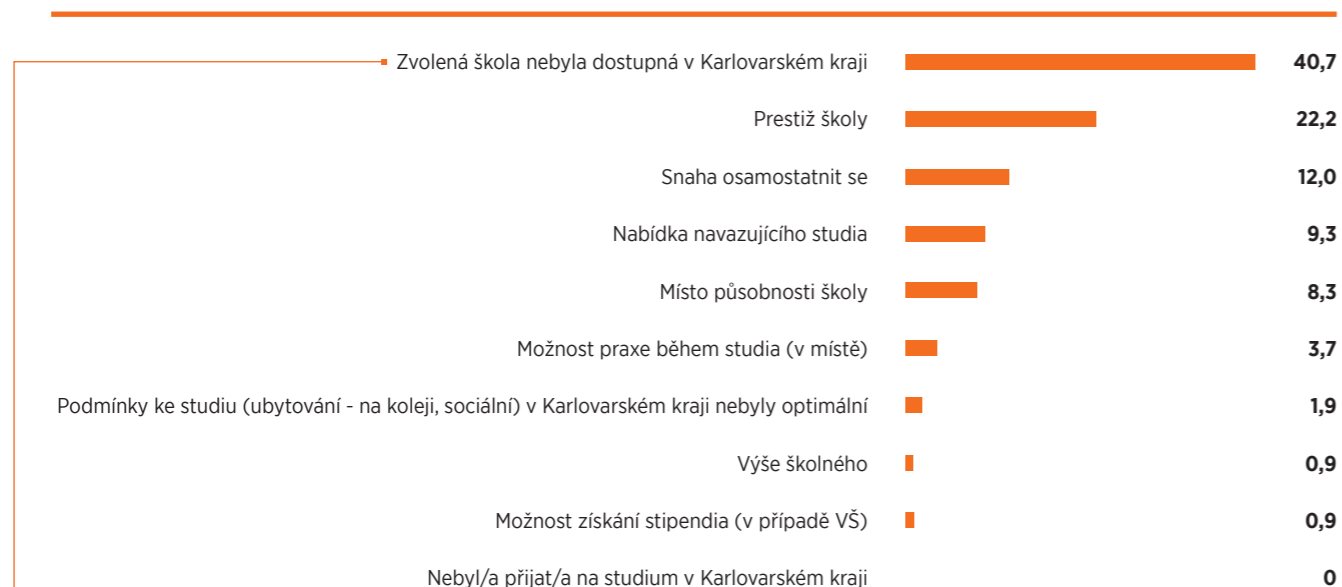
Zvolená škola nebyla dostupná v Karlovarském kraji 40,7

Prestiž školy 22,2

Snaha osamostatnit se 12,0

Nabídka navazujícího studia 9,3

Místo působnosti školy 8,3

Možnost praxe během studia (v místě) 3,7

Podmínky ke studiu (ubytování - na koleji, sociální) v Karlovarském kraji nebyly optimální 1,9

Výše školného 0,9

Možnost získání stipendia (v případě VŠ) 0,9

Nebyl/a přijat/a na studium v Karlovarském kraji 0